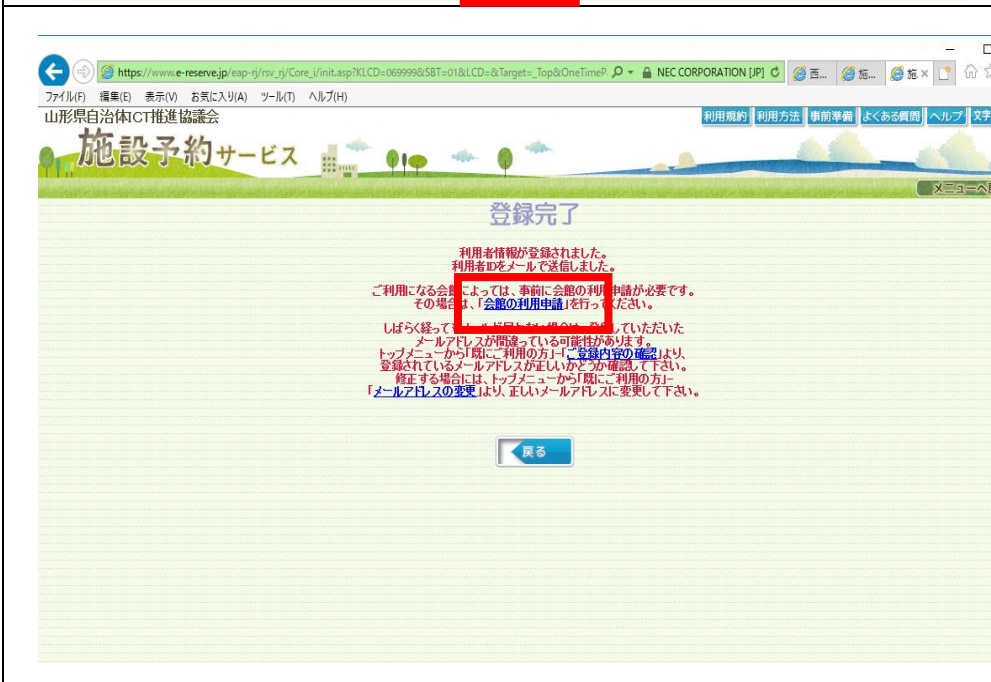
https://www.e-reserve.jp/eap-rj/rsv_rj/Core_i/init.asp?KLCD=069999&SBT=01&LCD=&Target=_Top&OneTimeP NEC CORPORATION [JP] 西... 施... 施

ファイル(F) 編集(E) 表示(V) お気に入り(A) ツール(T) ヘルプ(H)

山形県自治体ICT推進協議会

利用規約 利用方法 事前準備 よくある質問 ヘルプ 文字

施設予約サービス

メニューへ

登録完了

利用者情報が登録されました。
利用者IDをメールで送信しました。

ご利用になる会館によっては、事前に会館の利用申請が必要です。
その場合は、「会館の利用申請」を行ってください。

しばらく経ってもメールが届かない場合は、登録していただいた
メールアドレスが間違っている可能性があります。
トップメニューから「既にご利用の方」-「ご登録内容の確認」より、
登録されているメールアドレスが正しいかどうか確認して下さい。
修正する場合には、トップメニューから「既にご利用の方」-
「メールアドレスの変更」より、正しいメールアドレスに変更して下さい。

戻る